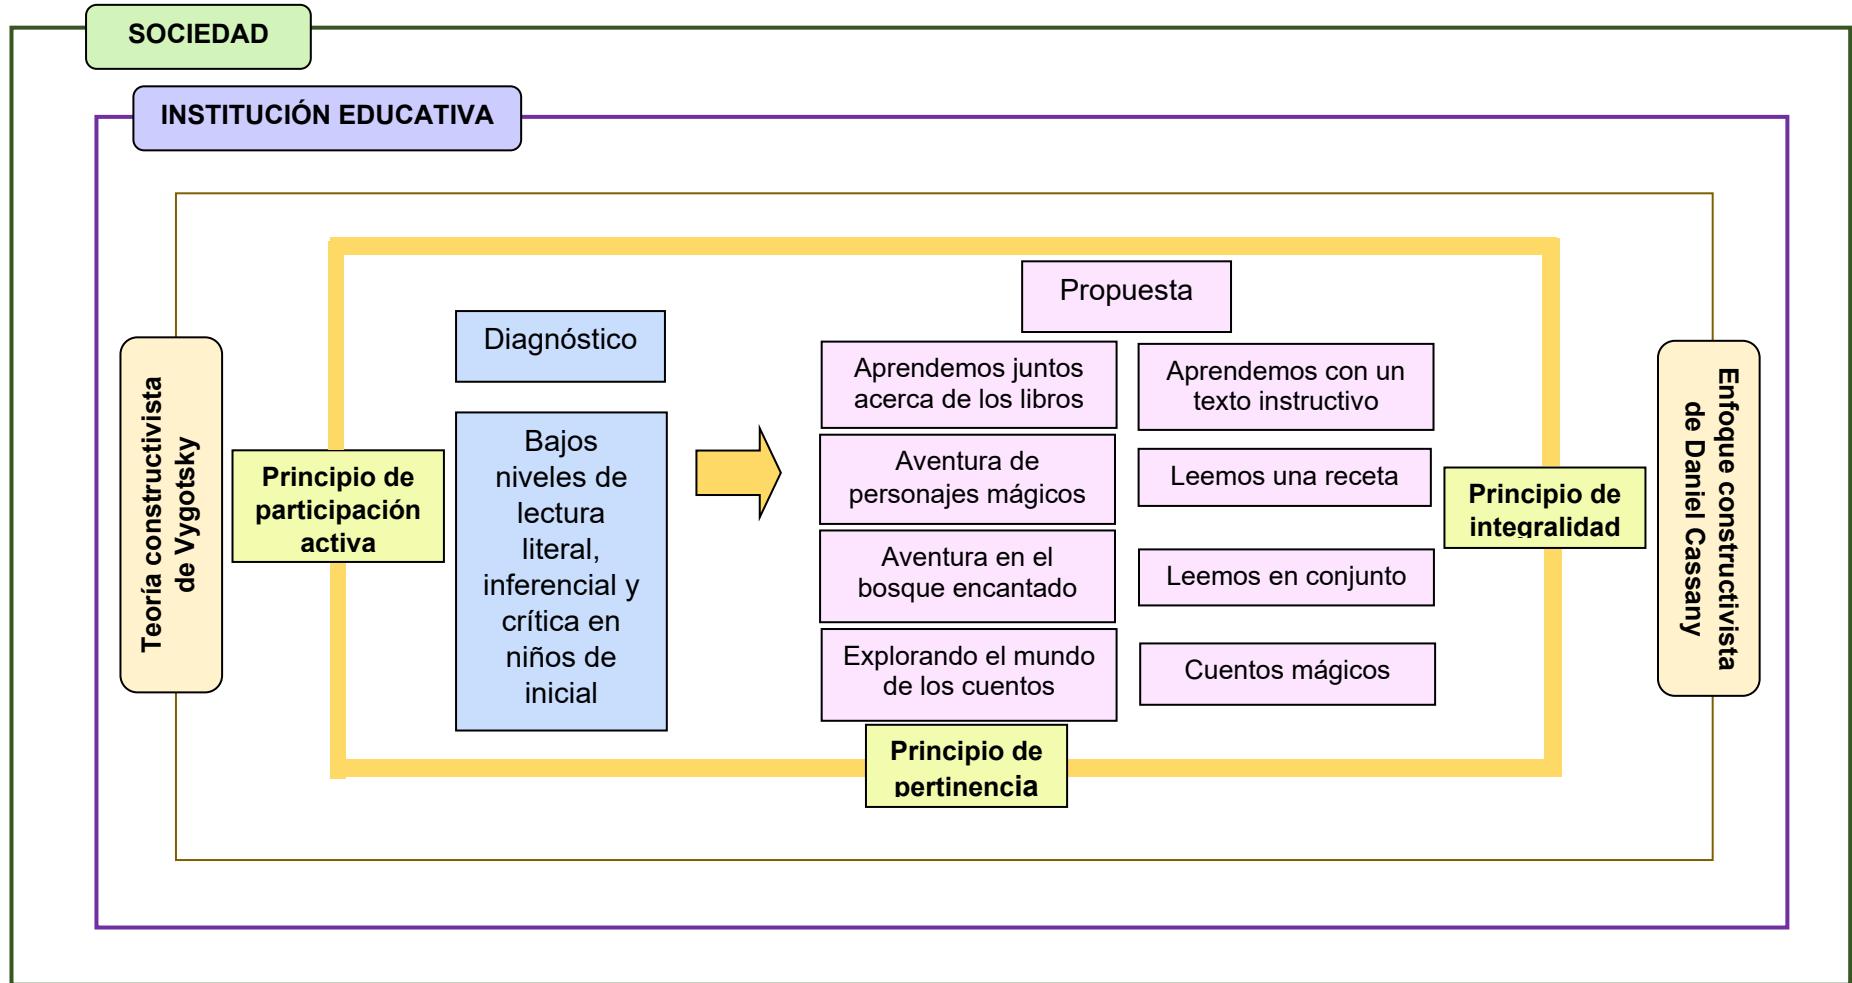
SOCIEDAD

INSTITUCIÓN EDUCATIVA

Teoría constructivista de Vygotsky

Principio de participación activa

Diagnóstico

Bajos niveles de lectura literal, inferencial y crítica en niños de inicial

Propuesta

Aprendemos juntos acerca de los libros

Aprendemos con un texto instructivo

Aventura de personajes mágicos

Leemos una receta

Aventura en el bosque encantado

Leemos en conjunto

Explorando el mundo de los cuentos

Cuentos mágicos

Principio de pertinencia

Principio de integralidad

Enfoque constructivista de Daniel Cassany